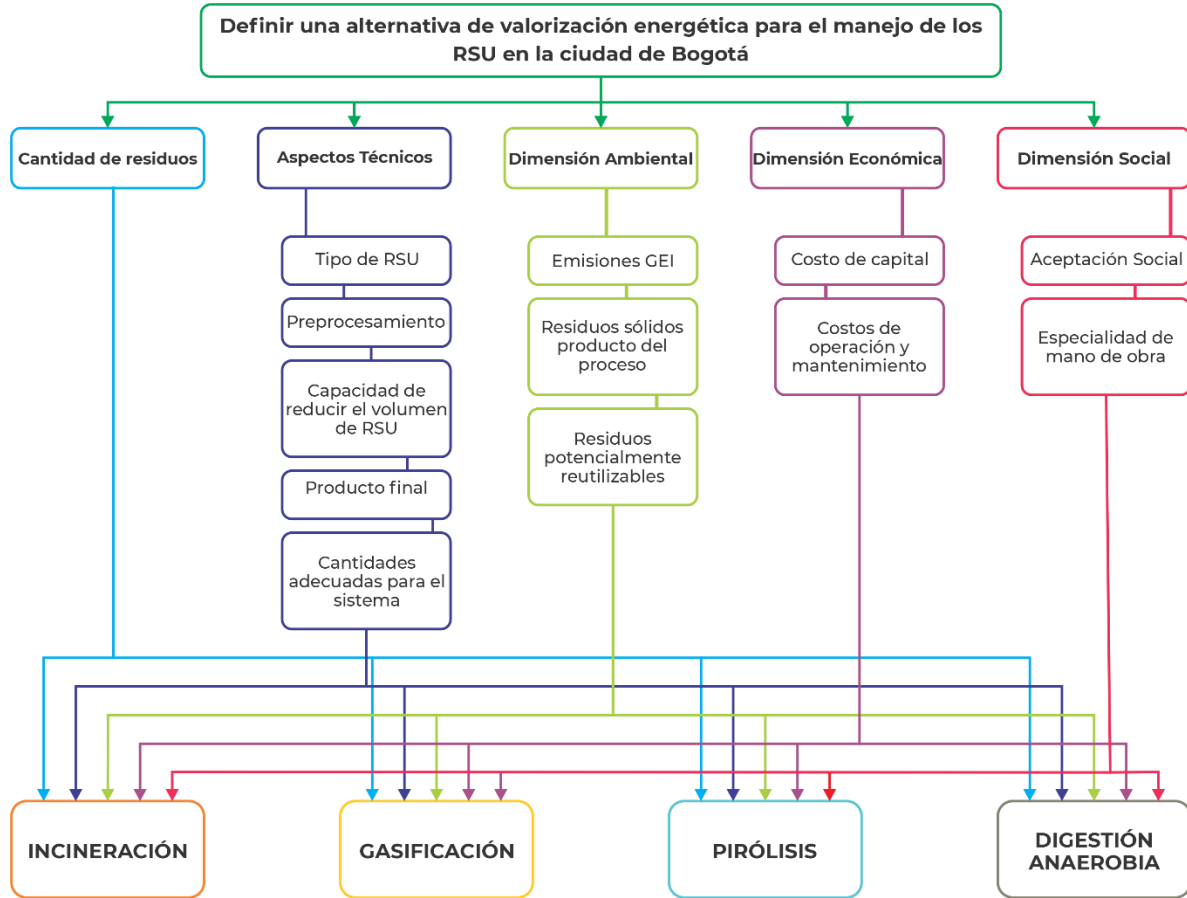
Definir una alternativa de valorización energética para el manejo de los RSU en la ciudad de Bogotá

Cantidad de residuos

Aspectos Técnicos

Tipo de RSU

Preprocesamiento

Capacidad de reducir el volumen de RSU

Producto final

Cantidades adecuadas para el sistema

Dimensión Ambiental

Emisiones GEI

Residuos sólidos producto del proceso

Residuos potencialmente reutilizables

Dimensión Económica

Costo de capital

Costos de operación y mantenimiento

Dimensión Social

Aceptación Social

Especialidad de mano de obra

INCINERACIÓN

GASIFICACIÓN

PIRÓLISIS

DIGESTIÓN ANAEROBIA